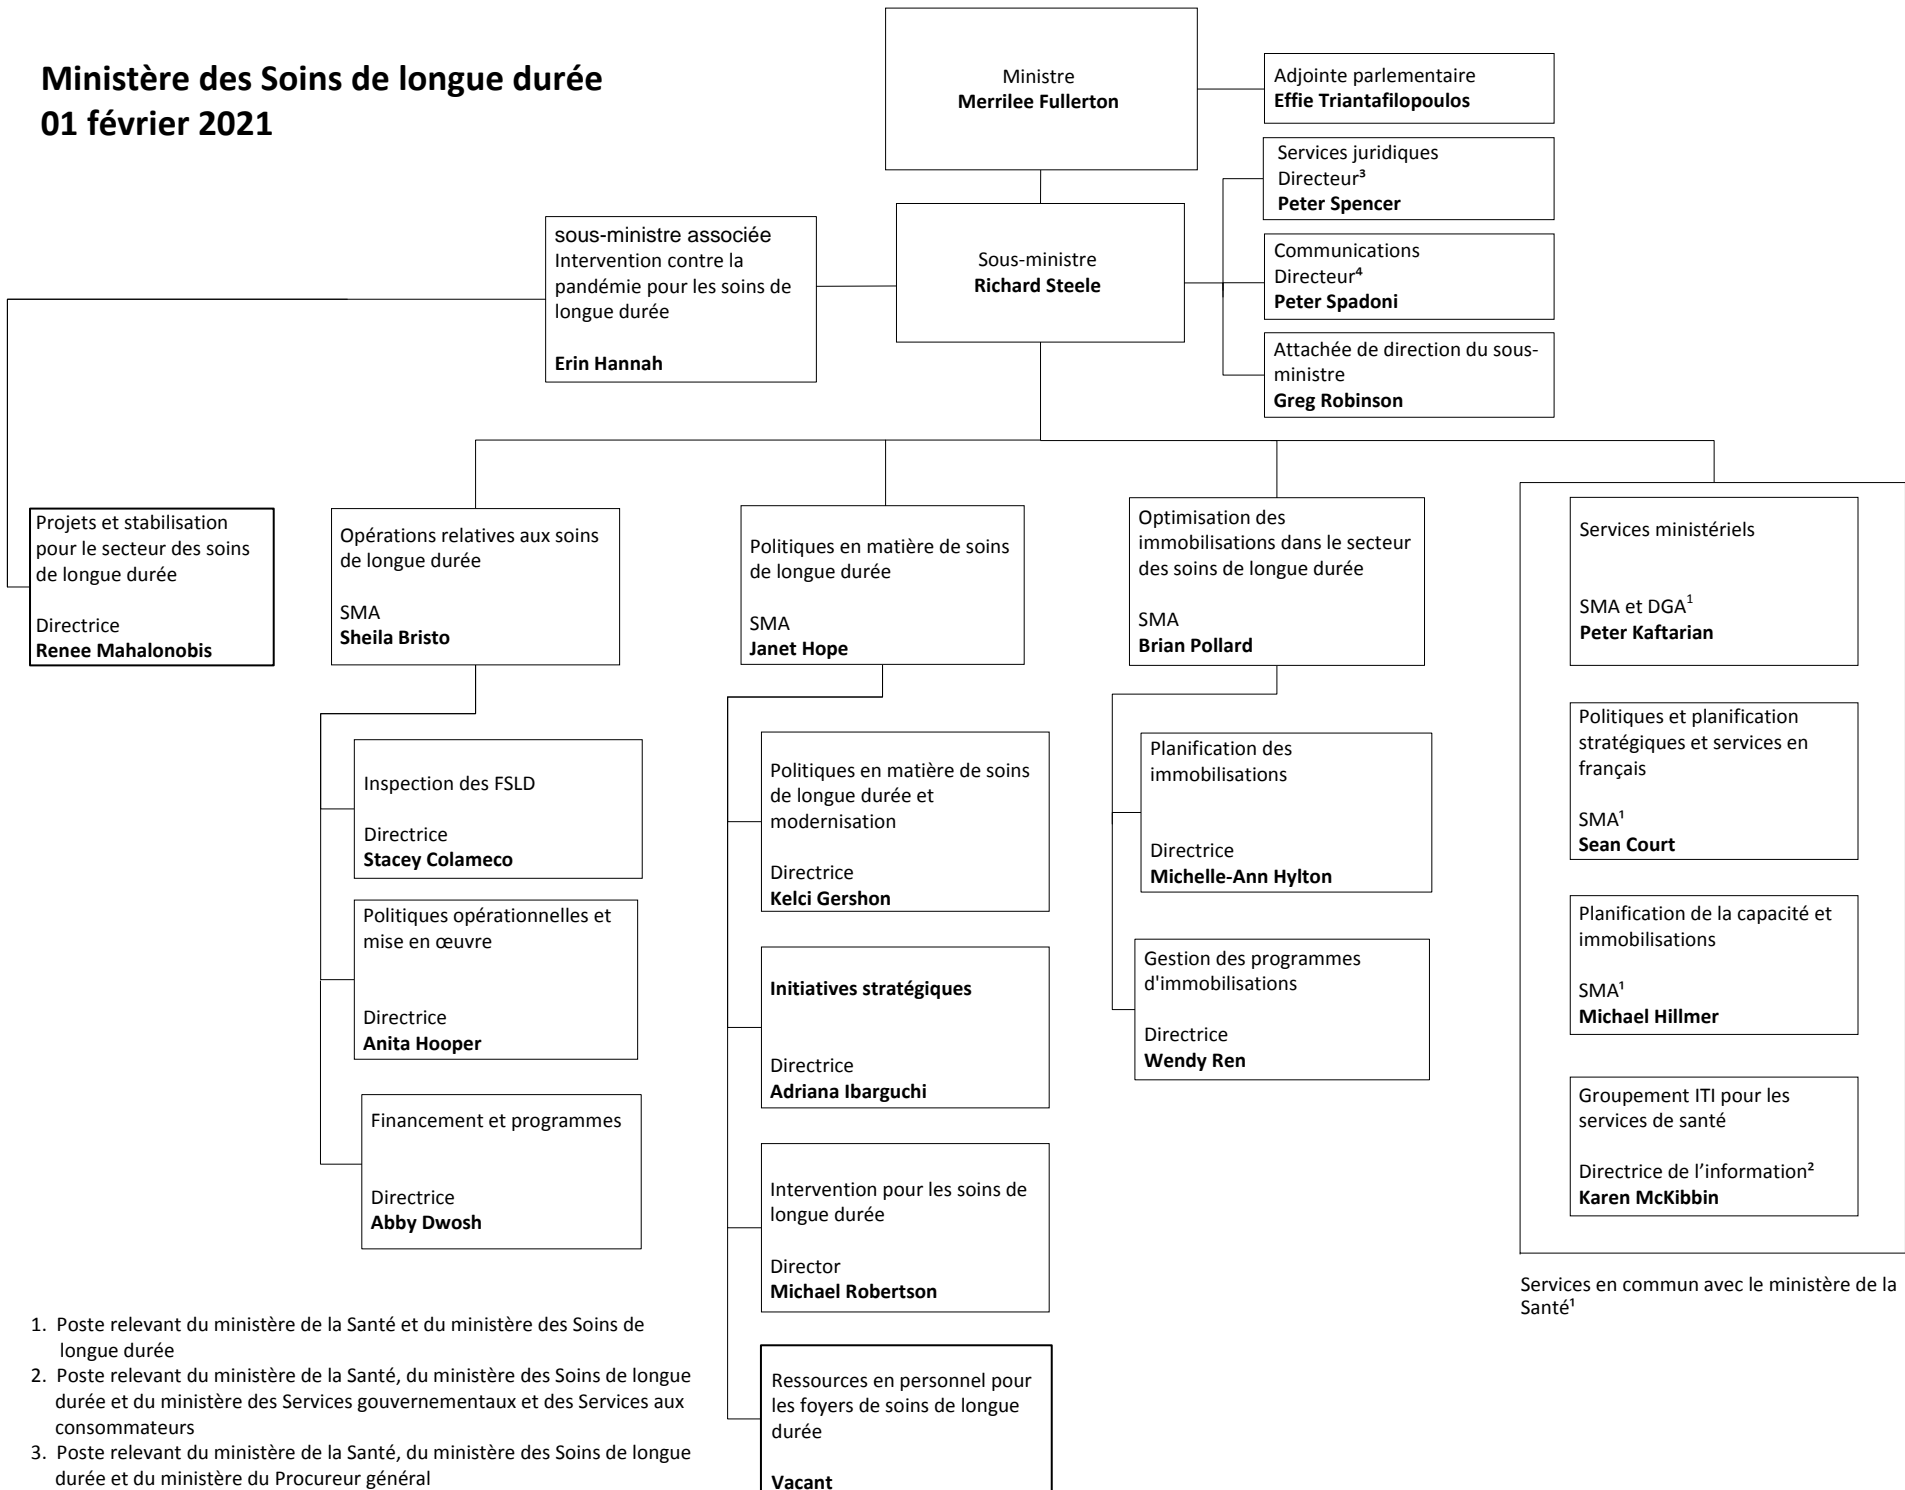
Ministère des Soins de longue durée
01 février 2021

Ministre
Merrilee Fullerton

Adjointe parlementaire
Effie Triantafilopoulos

Services juridiques
Directeur³
Peter Spencer

Sous-ministre
Richard Steele

sous-ministre associée
Intervention contre la pandémie pour les soins de longue durée

Erin Hannah

Communications
Directeur⁴
Peter Spadoni

Attachée de direction du sous-ministre
Greg Robinson

Projets et stabilisation pour le secteur des soins de longue durée

Directrice
Renee Mahalonobis

Opérations relatives aux soins de longue durée

SMA
Sheila Bristo

Inspection des FSLD

Directrice
Stacey Colameco

Politiques opérationnelles et mise en œuvre

Directrice
Anita Hooper

Financement et programmes

Directrice
Abby Dwosh

Politiques en matière de soins de longue durée

SMA
Janet Hope

Politiques en matière de soins de longue durée et modernisation

Directrice
Kelci Gershon

Initiatives stratégiques

Directrice
Adriana Ibarguchi

Intervention pour les soins de longue durée

Director
Michael Robertson

Ressources en personnel pour les foyers de soins de longue durée

Vacant

Optimisation des immobilisations dans le secteur des soins de longue durée

SMA
Brian Pollard

Planification des immobilisations

Directrice
Michelle-Ann Hylton

Gestion des programmes d'immobilisations

Directrice
Wendy Ren

Services ministériels

SMA et DGA¹
Peter Kaftarian

Politiques et planification stratégiques et services en français

SMA¹
Sean Court

Planification de la capacité et immobilisations

SMA¹
Michael Hillmer

Groupement ITI pour les services de santé

Directrice de l'information²
Karen McKibbin

Services en commun avec le ministère de la Santé¹

1. Poste relevant du ministère de la Santé et du ministère des Soins de longue durée
2. Poste relevant du ministère de la Santé, du ministère des Soins de longue durée et du ministère des Services gouvernementaux et des Services aux consommateurs
3. Poste relevant du ministère de la Santé, du ministère des Soins de longue durée et du ministère du Procureur général